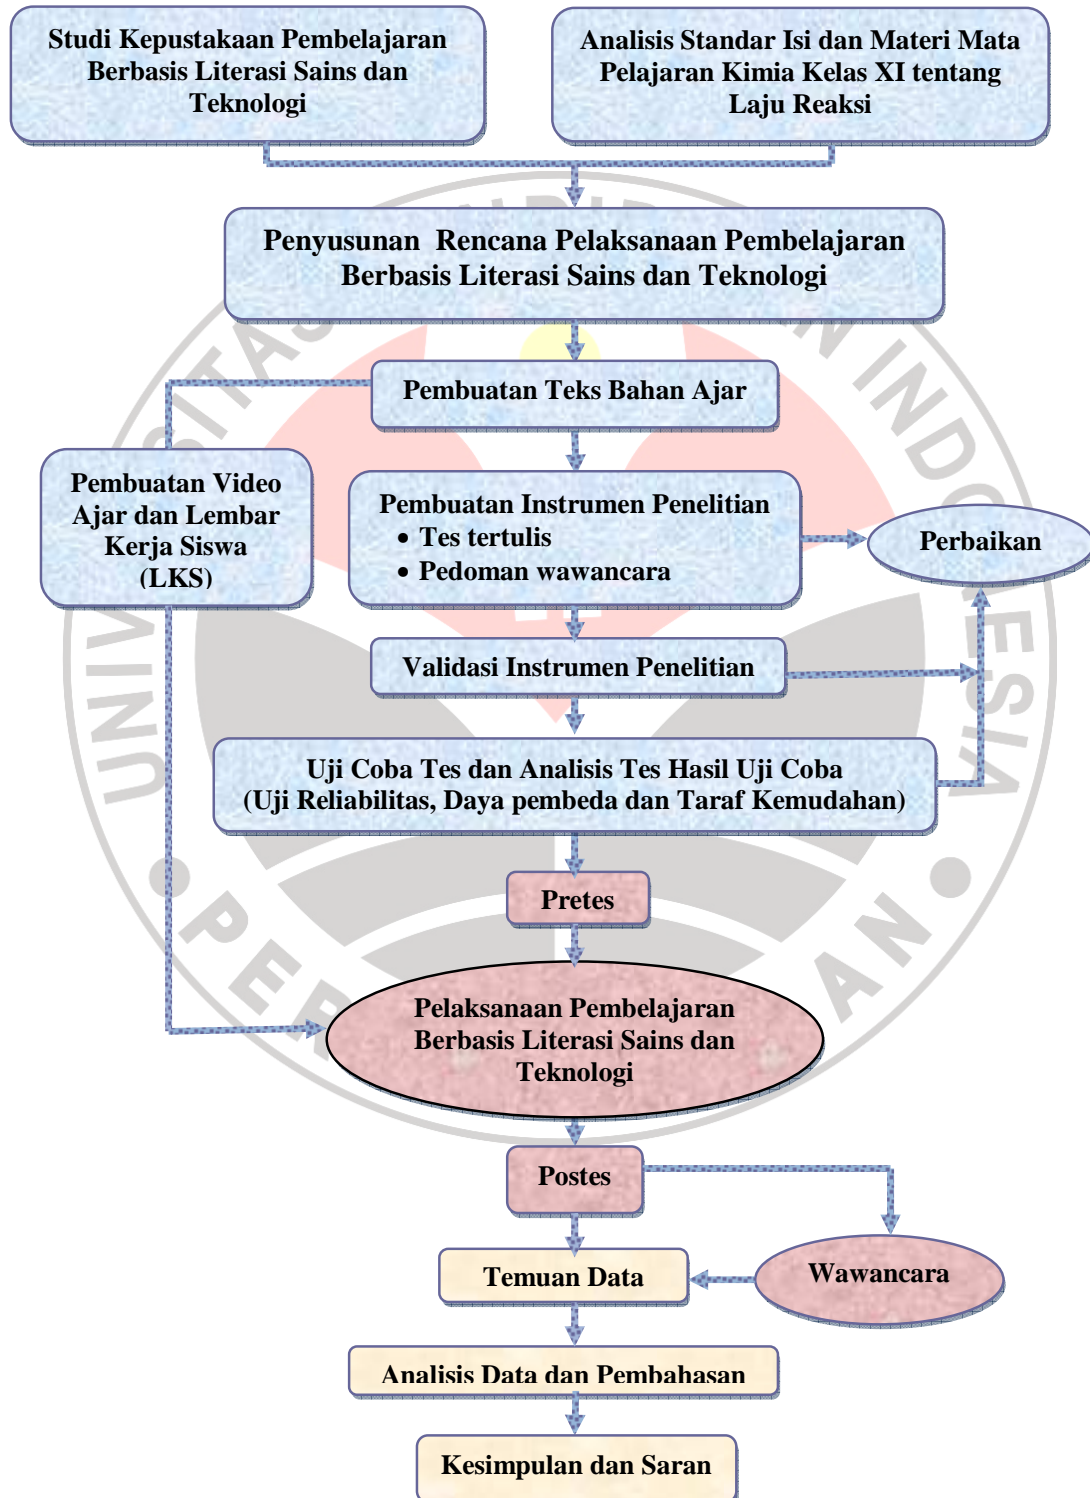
Studi Kepustakaan Pembelajaran Berbasis Literasi Sains dan Teknologi

Analisis Standar Isi dan Materi Mata Pelajaran Kimia Kelas XI tentang Laju Reaksi

Penyusunan Rencana Pelaksanaan Pembelajaran Berbasis Literasi Sains dan Teknologi

Pembuatan Teks Bahan Ajar

Pembuatan Video Ajar dan Lembar Kerja Siswa (LKS)

Pembuatan Instrumen Penelitian
• Tes tertulis
• Pedoman wawancara

Perbaikan

Validasi Instrumen Penelitian

Uji Coba Tes dan Analisis Tes Hasil Uji Coba (Uji Reliabilitas, Daya pembeda dan Taraf Kemudahan)

Pretes

Pelaksanaan Pembelajaran Berbasis Literasi Sains dan Teknologi

Postes

Temuan Data

Wawancara

Analisis Data dan Pembahasan

Kesimpulan dan Saran